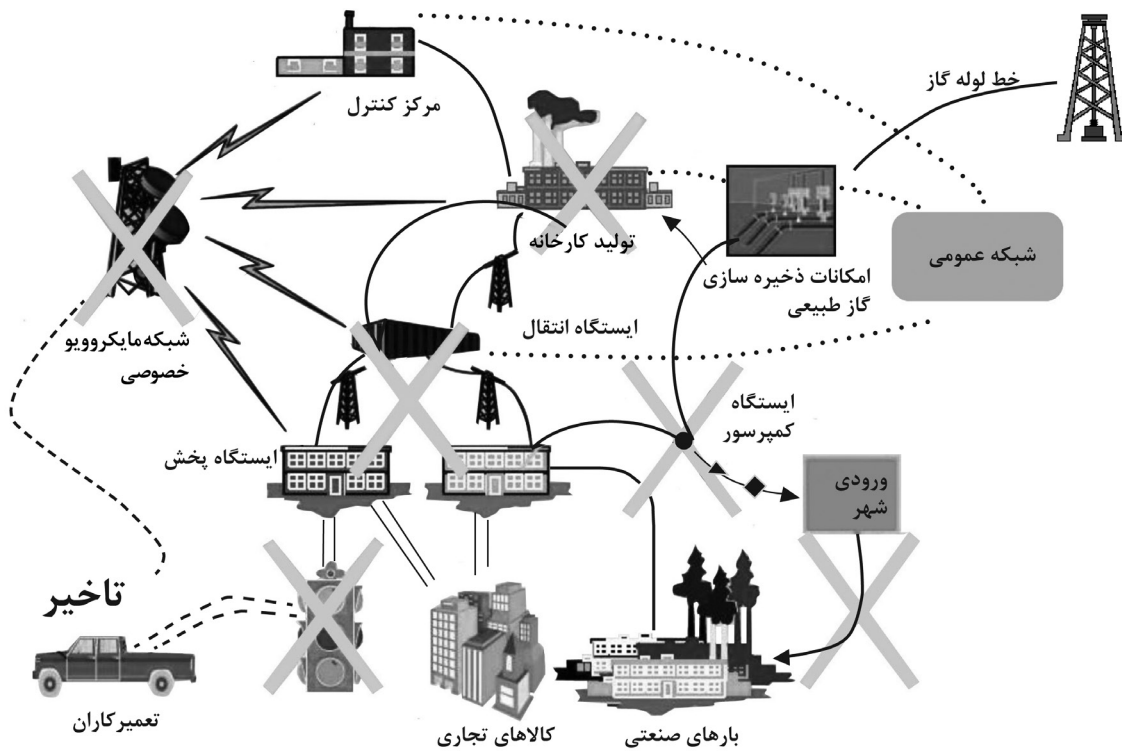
مرکز کنترل

خط لوله گاز

تولید کارخانه

شبکه عمومی

امکانات ذخیره سازی گاز طبیعی

شبکه‌مایکروویو خصوصی

ایستگاه انتقال

ایستگاه کمپرسور

ایستگاه پخش

ورودی شهر

تاخیر

تعمیرکاران

کالاهای تجاری

بارهای صنعتی